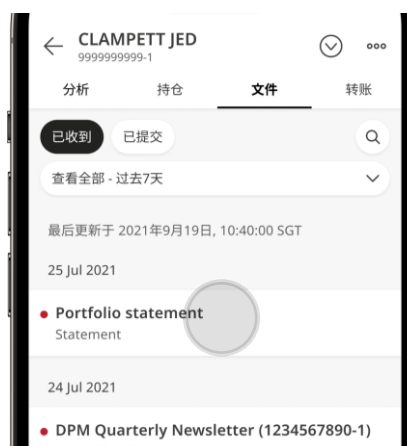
CLAMPETT JED
9999999999-1

分析
持仓
文件
转账

已收到
已提交

查看全部 - 过去7天

最后更新于 2021年9月19日, 10:40:00 SGT

25 Jul 2021

• Portfolio statement
Statement

24 Jul 2021

• DPM Quarterly Newsletter (1234567890-1)